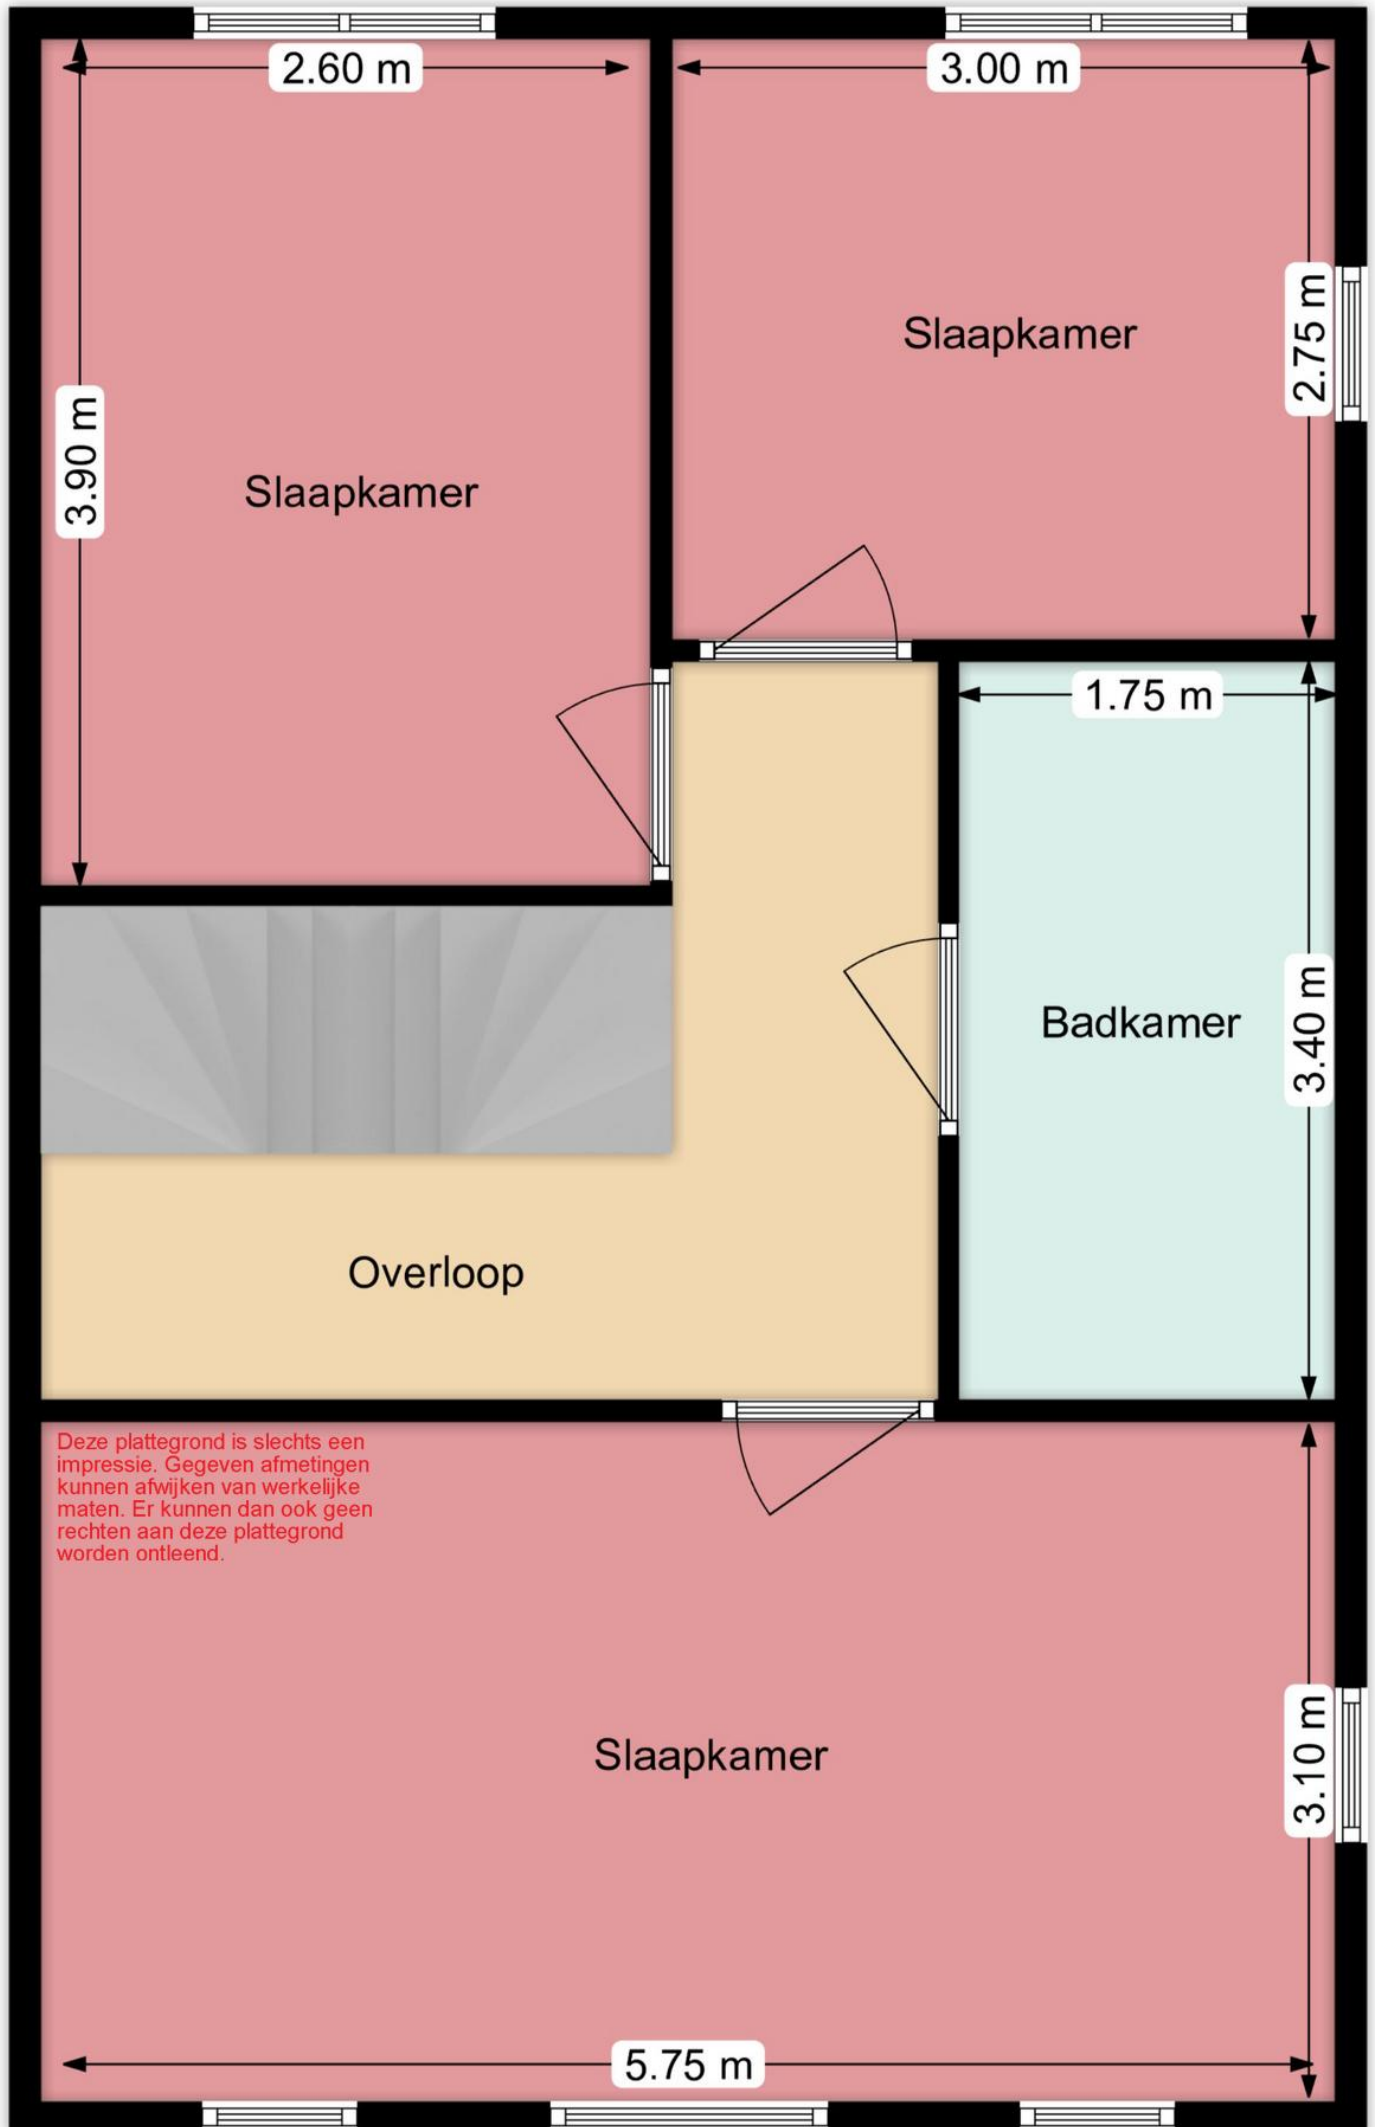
2.60 m

3.00 m

3.90 m

Slaapkamer

Slaapkamer

2.75 m

1.75 m

Badkamer

3.40 m

Overloop

Deze plattegrond is slechts een impressie. Gegeven afmetingen kunnen afwijken van werkelijke maten. Er kunnen dan ook geen rechten aan deze plattegrond worden ontleend.

Slaapkamer

3.10 m

5.75 m